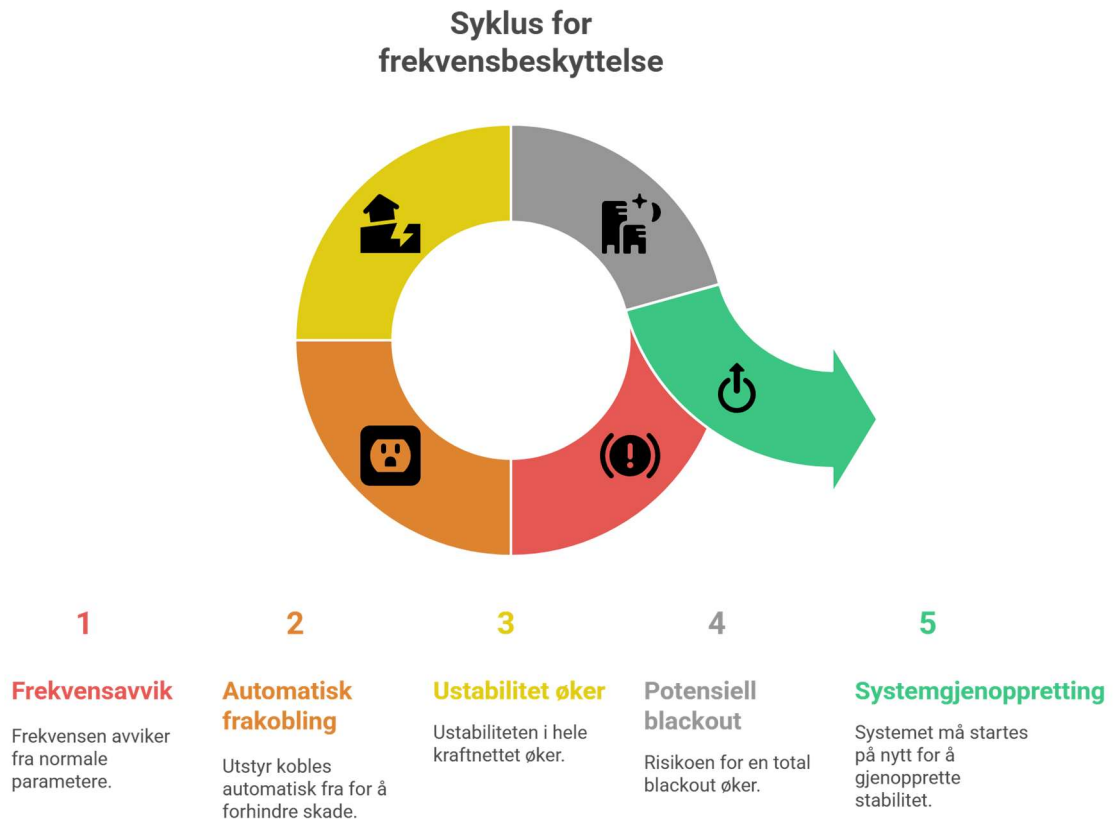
Syklus for frekvensbeskyttelse

1

Frekvensavvik

Frekvensen avviker fra normale parametere.

2

Automatisk frakobling

Utstyr kobles automatisk fra for å forhindre skade.

3

Ustabilitet øker

Ustabiliteten i hele kraftnettet øker.

4

Potensiell blackout

Risikoen for en total blackout øker.

5

Systemgjenoppretting

Systemet må startes på nytt for å gjenopprette stabilitet.